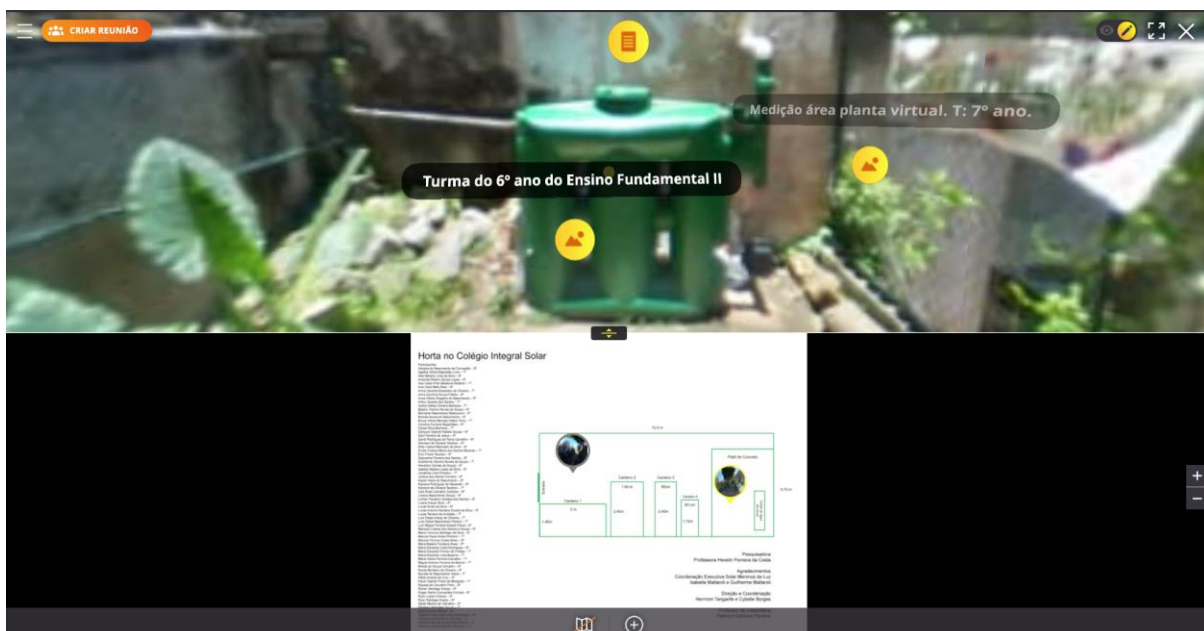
CRIAR REUNIÃO

Medição área planta virtual. T: 7º ano.

Turma do 6º ano do Ensino Fundamental II

Horta no Colégio Integral Solar

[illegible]

Pesquisadora
Professora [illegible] Ferreira da Costa

Agradecimentos
Coordenação Executiva Solar Meninos de Luz
Isabelle Mattaroli e Guilherme Mattaroli

Direção e Coordenação
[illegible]

+
−